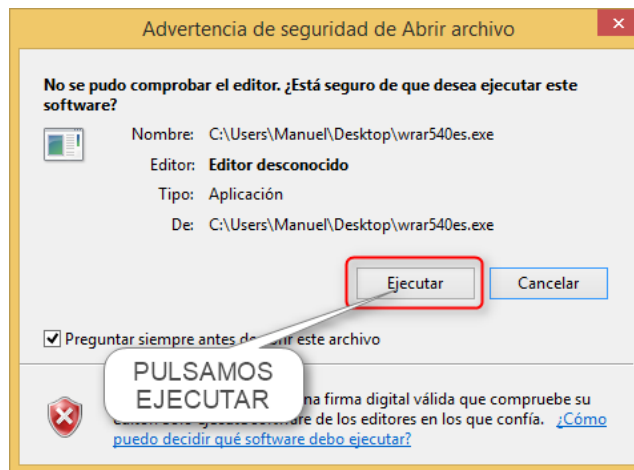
Advertencia de seguridad de Abrir archivo

No se pudo comprobar el editor. ¿Está seguro de que desea ejecutar este software?

Nombre: C:\Users\Manuel\Desktop\wrar540es.exe

Editor: Editor desconocido

Tipo: Aplicación

De: C:\Users\Manuel\Desktop\wrar540es.exe

Ejecutar

Cancelar

Preguntar siempre antes de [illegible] este archivo

PULSAMOS EJECUTAR

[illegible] na firma digital válida que compruebe su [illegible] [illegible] re de los editores en los que confía. ¿Cómo puedo decidir qué software debo ejecutar?